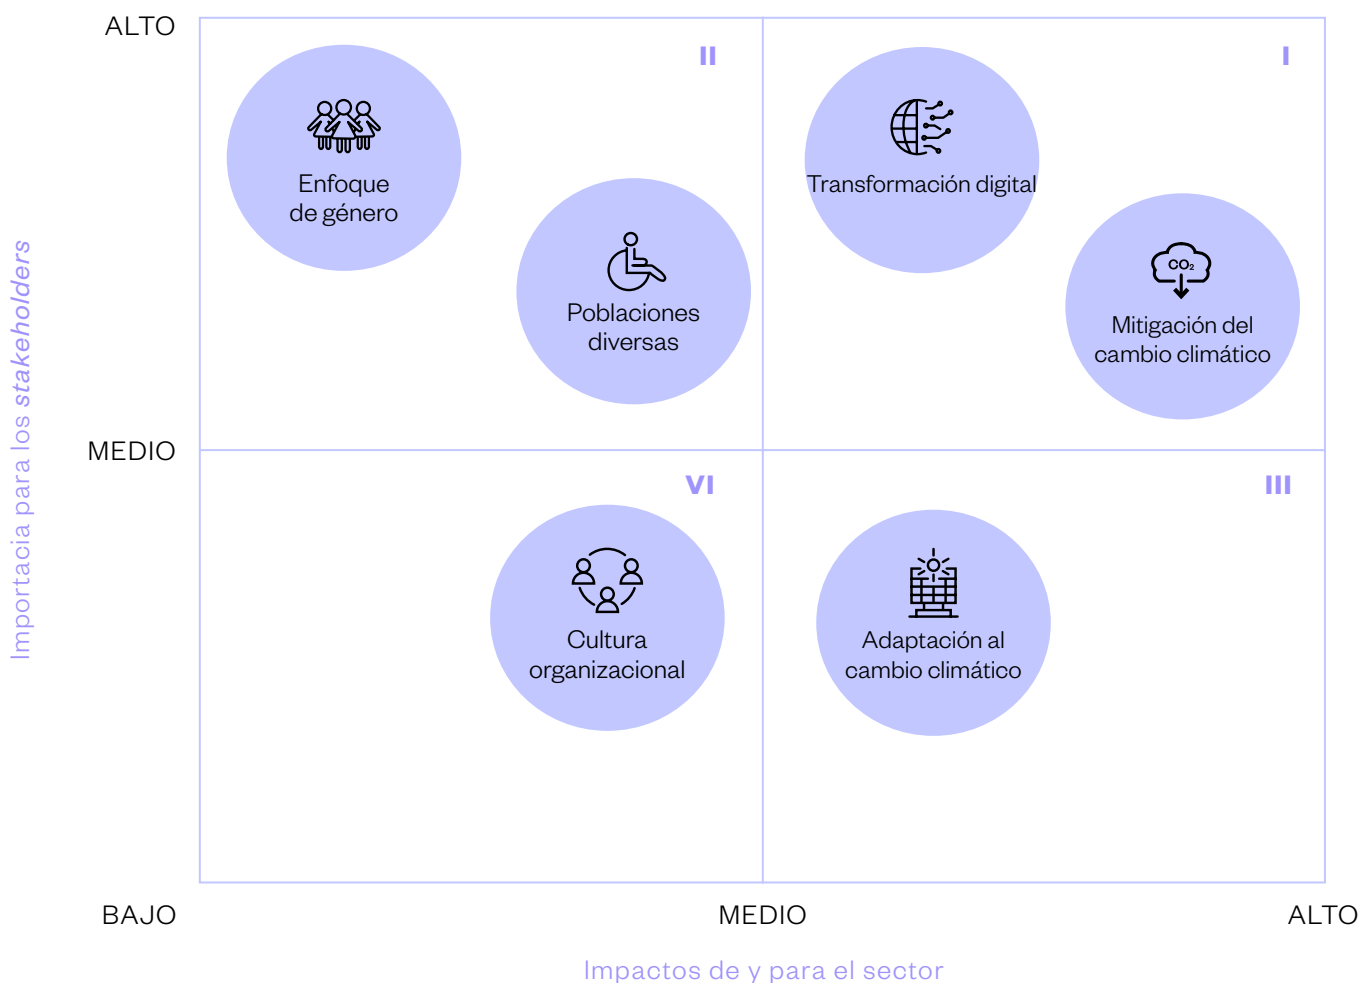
ALTO

Importacia para los *stakeholders*

MEDIO

BAJO

II

Enfoque de género

Poblaciones diversas

I

Transformación digital

$CO_2$

Mitigación del cambio climático

VI

Cultura organizacional

III

Adaptación al cambio climático

BAJO MEDIO ALTO

Impactos de y para el sector